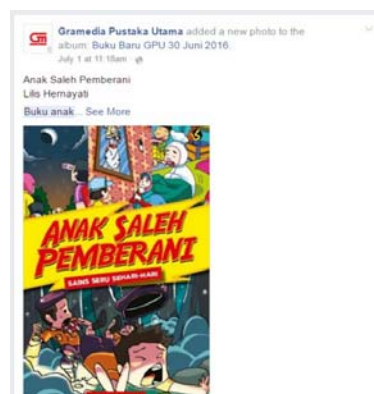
Gramedia Pustaka Utama added a new photo to the album: Buku Baru GPU 30 Juni 2016.
July 1 at 11:18am

Anak Saleh Pemberani
Lilis Hernayati

Buku anak... See More

ANAK SALEH PEMBERANI
SAINS SERU SEHARI-HARI